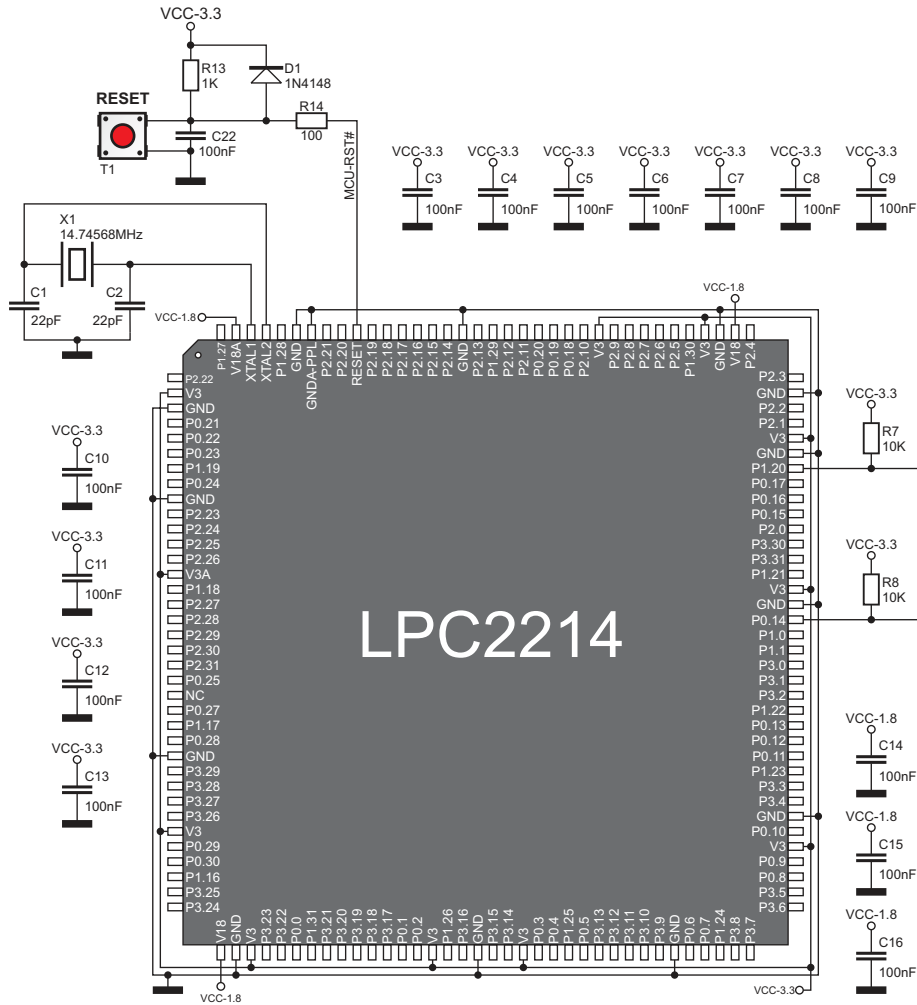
VCC-3.3
R13
1K
D1
1N4148
RESET
R14
100
C22
100nF
T1
MCU-RST#
VCC-3.3
C3
100nF
VCC-3.3
C4
100nF
VCC-3.3
C5
100nF
VCC-3.3
C6
100nF
VCC-3.3
C7
100nF
VCC-3.3
C8
100nF
VCC-3.3
C9
100nF
X1
14.74568MHz
C1
22pF
C2
22pF
VCC-1.8
VCC-1.8
P1.27
V18A
XTAL1
XTAL2
P1.28
GND
GNDA-PPL
P2.21
P2.20
RESET
P2.19
P2.18
P2.17
P2.16
P2.15
P2.14
GND
P2.13
P1.29
P2.12
P2.11
P0.20
P0.19
P0.18
P2.10
V3
P2.9
P2.8
P2.7
P2.6
P2.5
P1.30
V3
GND
V18
P2.4
P2.22
V3
GND
P0.21
P0.22
P0.23
P1.19
P0.24
GND
P2.23
P2.24
P2.25
P2.26
V3A
P1.18
P2.27
P2.28
P2.29
P2.30
P2.31
P0.25
NC
P0.27
P1.17
P0.28
GND
P3.29
P3.28
P3.27
P3.26
V3
P0.29
P0.30
P1.16
P3.25
P3.24
VCC-3.3
C10
100nF
VCC-3.3
C11
100nF
VCC-3.3
C12
100nF
VCC-3.3
C13
100nF
LPC2214
P2.3
GND
P2.2
P2.1
V3
GND
P1.20
P0.17
P0.16
P0.15
P2.0
P3.30
P3.31
P1.21
V3
GND
P0.14
P1.0
P1.1
P3.0
P3.1
P3.2
P1.22
P0.13
P0.12
P0.11
P1.23
P3.3
P3.4
GND
P0.10
V3
P0.9
P0.8
P3.5
P3.6
VCC-3.3
R7
10K
VCC-3.3
R8
10K
VCC-1.8
C14
100nF
VCC-1.8
C15
100nF
VCC-1.8
C16
100nF
V18
GND
V3
P3.23
P3.22
P0.0
P1.31
P3.21
P3.20
P3.19
P3.18
P3.17
P0.1
P0.2
V3
P1.26
P3.16
GND
P3.15
P3.14
V3
P0.3
P0.4
P1.25
P0.5
P3.13
P3.12
P3.11
P3.10
P3.9
GND
P0.6
P0.7
P1.24
P3.8
P3.7
VCC-1.8
VCC-3.3